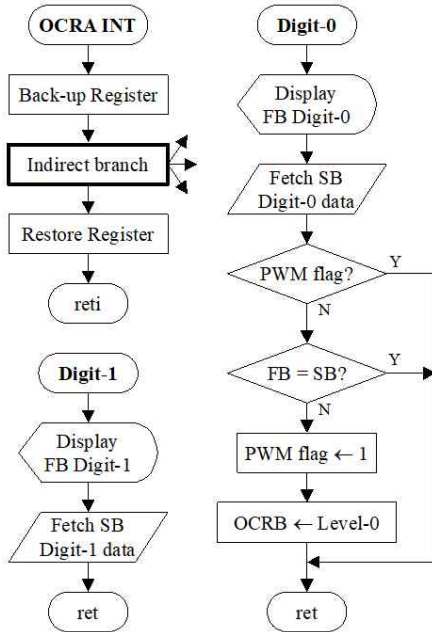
OCRA INT

Back-up Register

Indirect branch

Restore Register

reti

Digit-1

Display FB Digit-1

Fetch SB Digit-1 data

ret

Digit-0

Display FB Digit-0

Fetch SB Digit-0 data

PWM flag?

Y

N

FB = SB?

Y

N

PWM flag $\leftarrow$ 1

OCRB $\leftarrow$ Level-0

ret